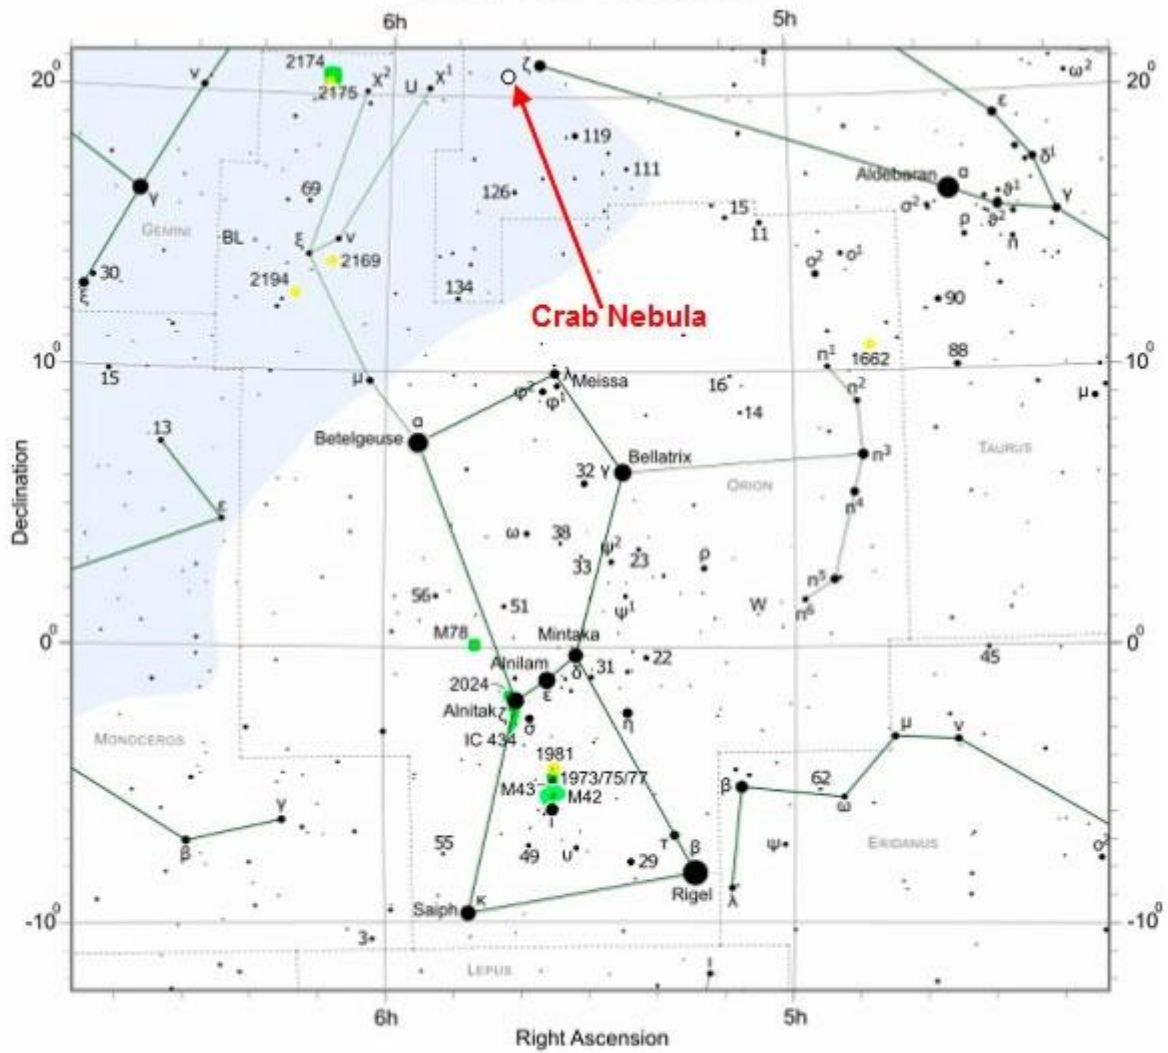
6h
5h
$20^0$
$20^0$
$10^0$
$10^0$
$0^0$
$0^0$
$-10^0$
$-10^0$
Declination
Right Ascension
6h
5h
2174
2175
$\chi^2$
U
$\chi^1$
ζ
ν
ι
$\omega^2$
ε
119
111
$\delta^1$
Aldebaran
α
γ
126
69
15
11
$\sigma^2$
$\theta^1$
$\theta^2$
ρ
η
Gemini
BL
ξ
ν
2169
γ
30
ξ
2194
134
$o^2$
$o^1$
90
Crab Nebula
1662
$n^1$
88
15
μ
λ
Meissa
16
$n^2$
μ
$\varphi^2$
$\varphi^1$
14
Taurus
13
α
Betelgeuse
$n^3$
32
γ
Bellatrix
Orion
$n^4$
ε
ω
38
$\psi^2$
33
23
ρ
$n^5$
56
51
$\psi^1$
W
$n^6$
M78
Mintaka
22
45
Alnilam
31
δ
2024
ε
Alnitak
ζ
σ
η
IC 434
Monoceros
μ
ν
1981
1973/75/77
γ
M43
M42
β
62
ι
ω
β
τ
β
55
49
υ
29
ψ
Eridanus
$o^2$
Rigel
λ
Saiph
κ
3
Lepus
ι